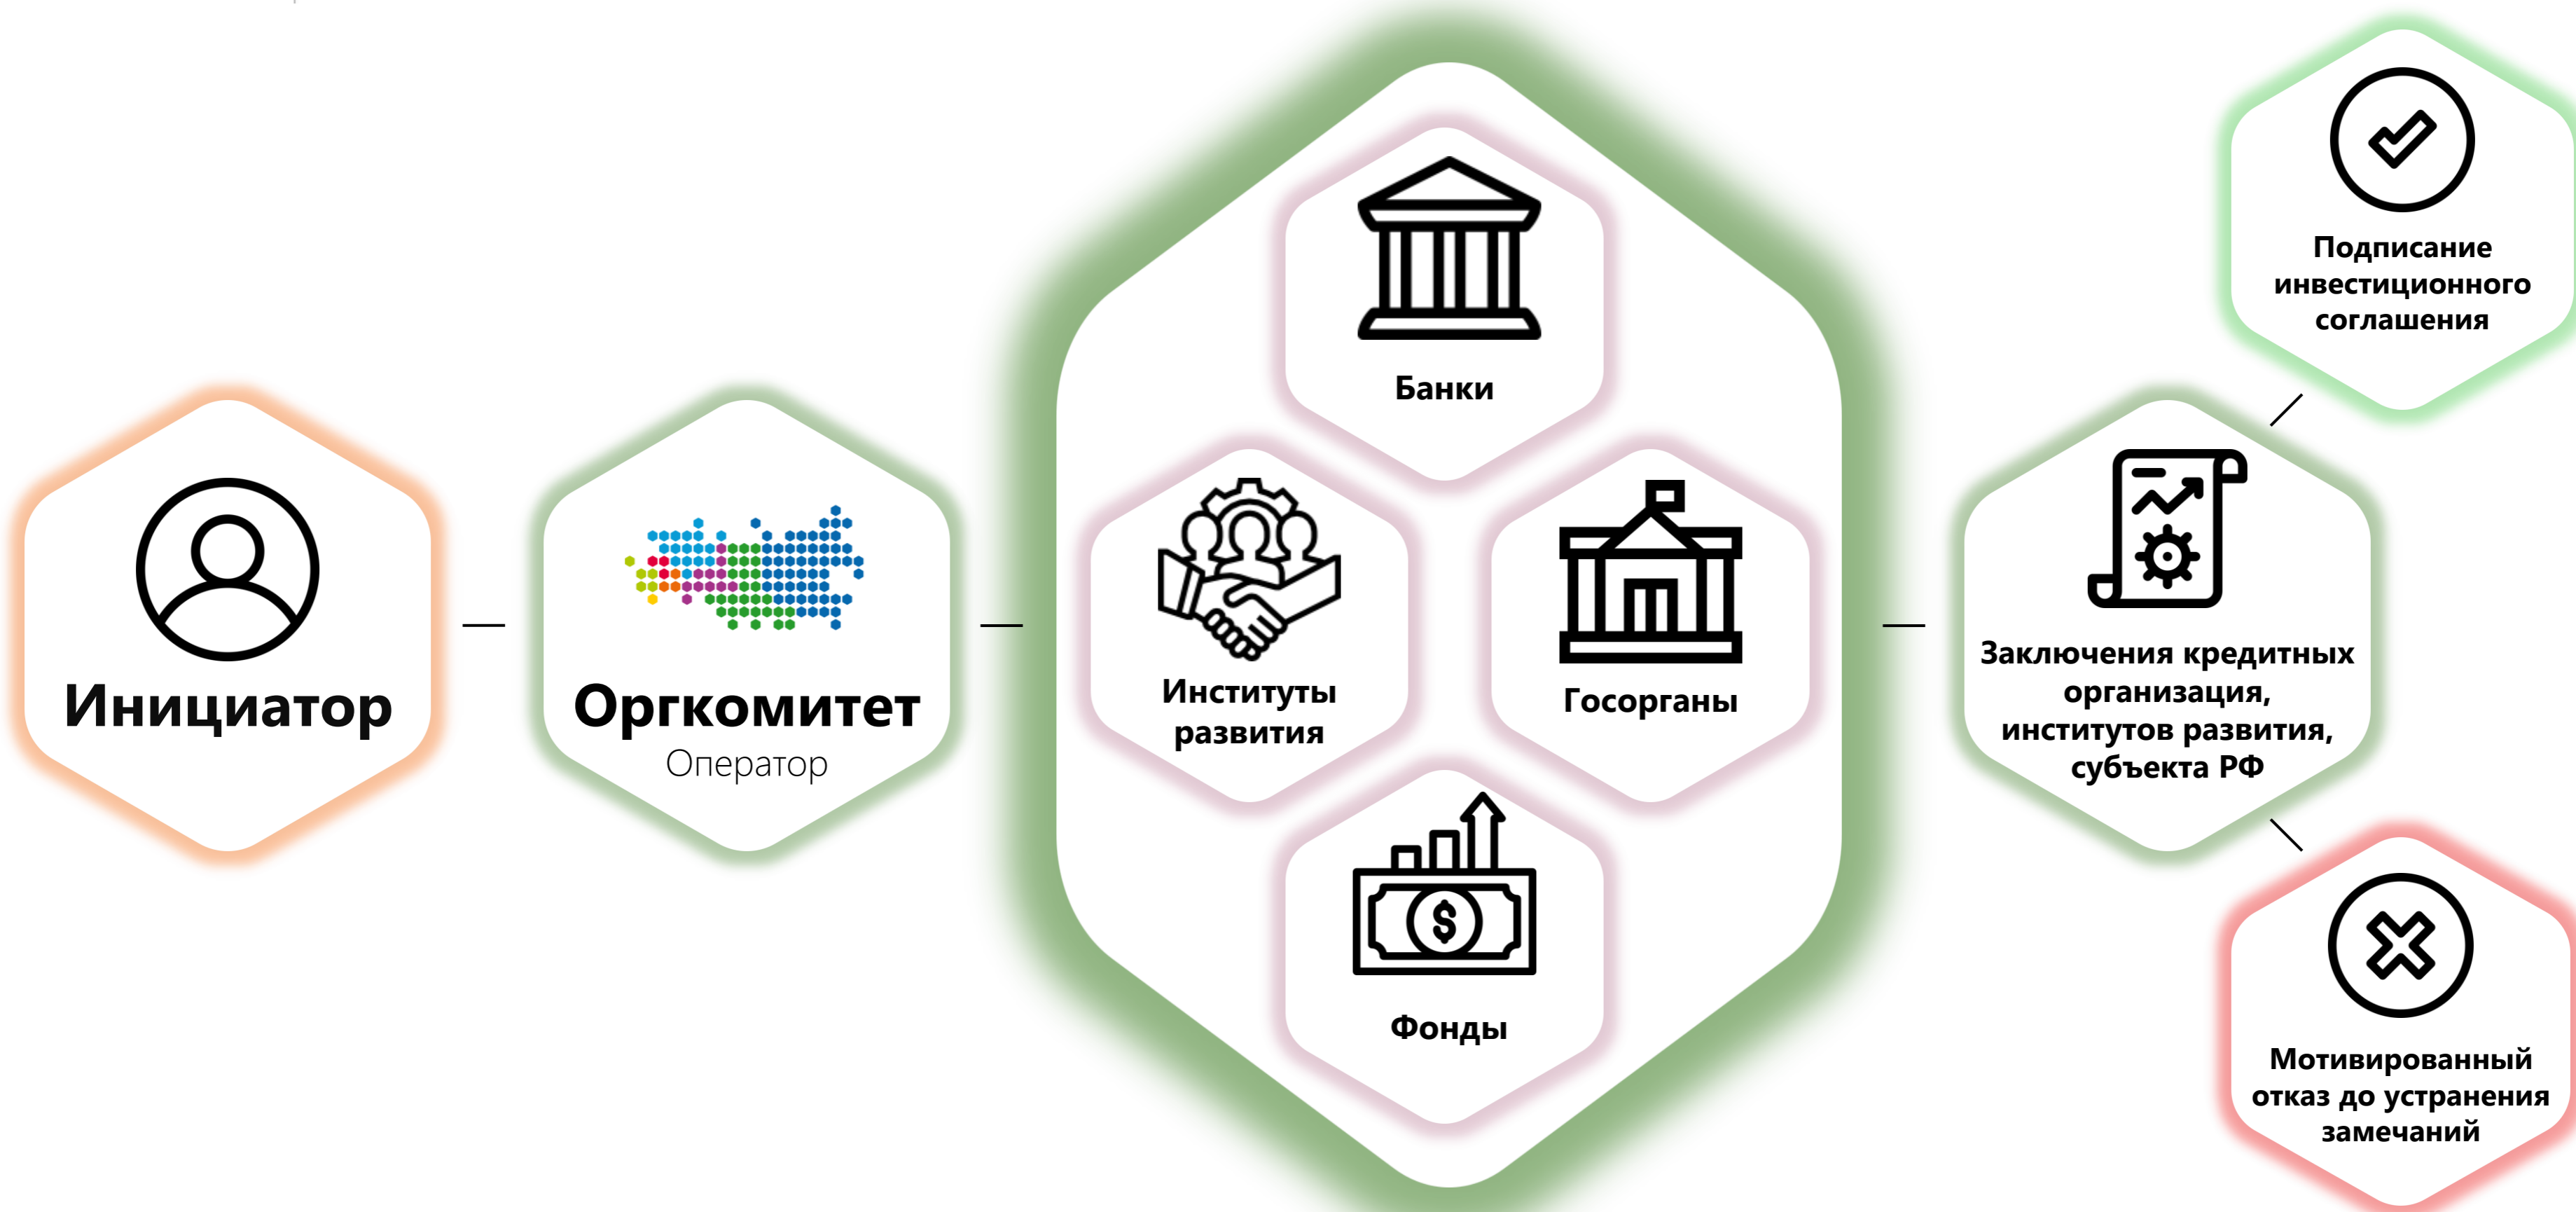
Инициатор

Оргкомитет
Оператор

Банки

Институты развития

Госорганы

Фонды

Заключения кредитных организация, институтов развития, субъекта РФ

Подписание инвестиционного соглашения

Мотивированный отказ до устранения замечаний

$